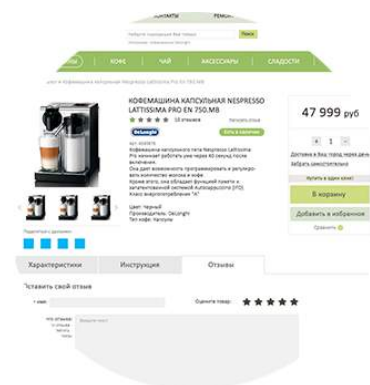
КОНТАКТЫ РЕМОН

Найдите интересующий Вас товар Найти

КОФЕ ЧАЙ АКСЕССУАРЫ СЛАДОСТИ

КОФЕМАШИНА КАПСУЛЬНАЯ NESPRESSO LATTISSIMA PRO EN 750.MB

18 отзывов

47 999 руб

- 1 +

В корзину

Добавить в избранное

Сравнить

Цвет: Черный
Производитель: DeLonghi
Тип кофе: Капсулы

Характеристики Инструкция Отзывы

Оставить свой отзыв

Оцените товар: